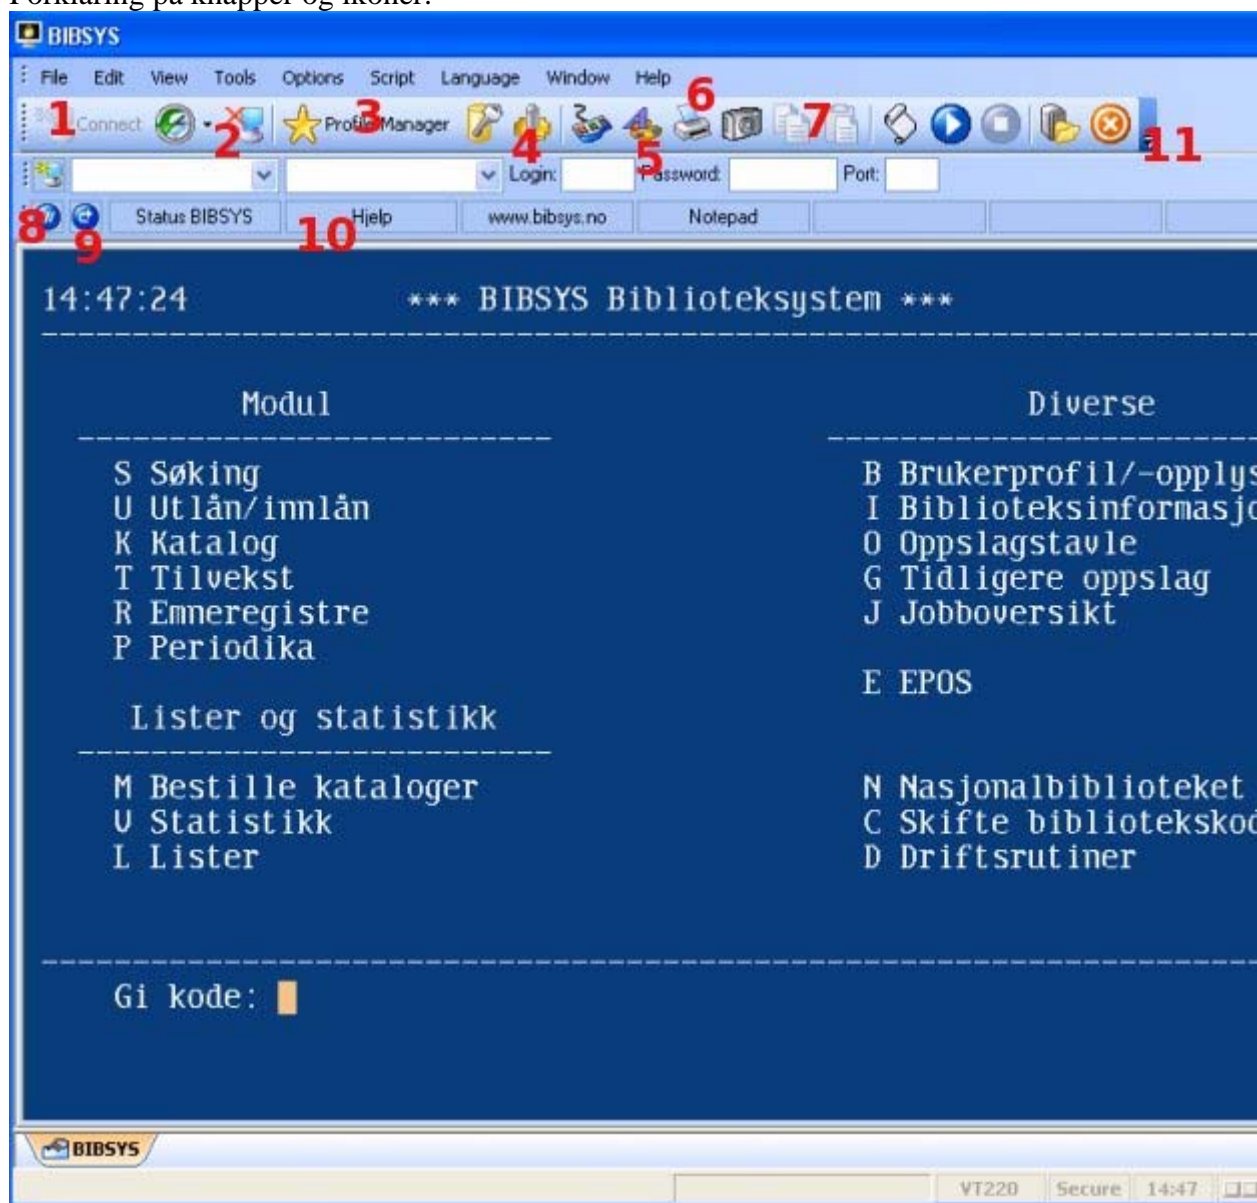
Forklaring på knapper og ikoner:

BIBSYS

File Edit View Tools Options Script Language Window Help

1 Connect 2 3 Profile Manager 4 5 6 7 11

Login: Password: Port:

8 9 Status BIBSYS 10 Hjelp www.bibsys.no Notepad

14:47:24 *** BIBSYS Biblioteksystem ***

Modul

S Søking
U Utlån/innlån
K Katalog
T Tilvekst
R Emneregistre
P Periodika

Lister og statistikk

M Bestille kataloger
V Statistikk
L Lister

Diverse

B Brukerprofil/-opplys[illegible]
I Biblioteksinformasjo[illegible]
O Oppslagstavle
G Tidligere oppslag
J Jobboversikt

E EPOS

N Nasjonalbiblioteket
C Skifte bibliotekskod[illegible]
D Driftsrutiner

Gi kode:

BIBSYS

VT220 Secure 14:47